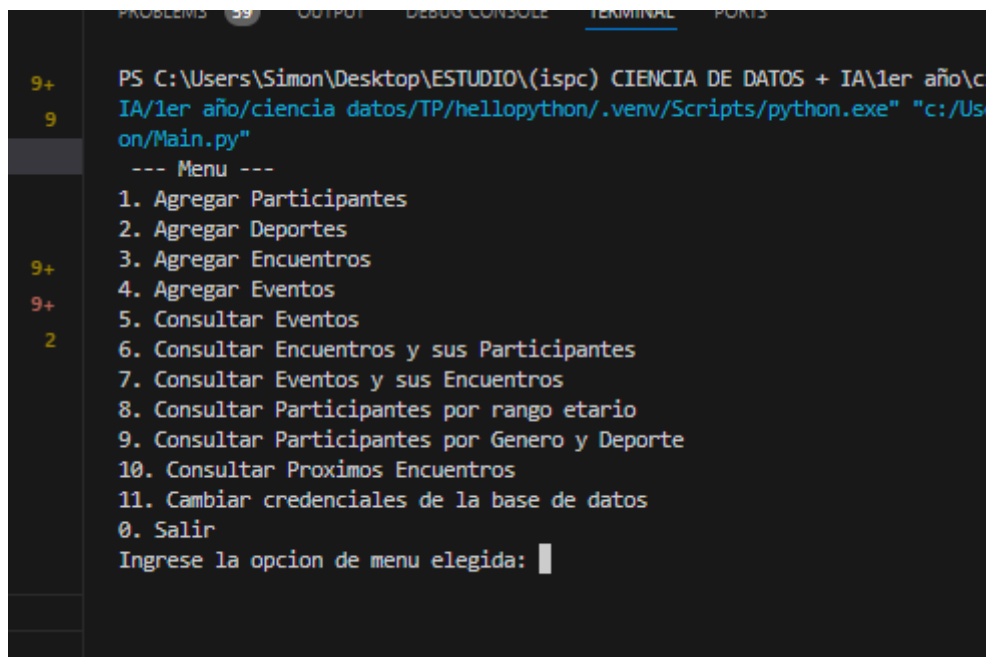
PROBLEMS 39 OUTPUT DEBUG CONSOLE TERMINAL PORTS

9+
9
9+
9+
2

PS C:\Users\Simon\Desktop\ESTUDIO\(ispc) CIENCIA DE DATOS + IA\1er año\c
IA/1er año/ciencia datos/TP/hellopython/.venv/Scripts/python.exe" "c:/Us
on/Main.py"
--- Menu ---
1. Agregar Participantes
2. Agregar Deportes
3. Agregar Encuentros
4. Agregar Eventos
5. Consultar Eventos
6. Consultar Encuentros y sus Participantes
7. Consultar Eventos y sus Encuentros
8. Consultar Participantes por rango etario
9. Consultar Participantes por Genero y Deporte
10. Consultar Proximos Encuentros
11. Cambiar credenciales de la base de datos
0. Salir
Ingrese la opcion de menu elegida: